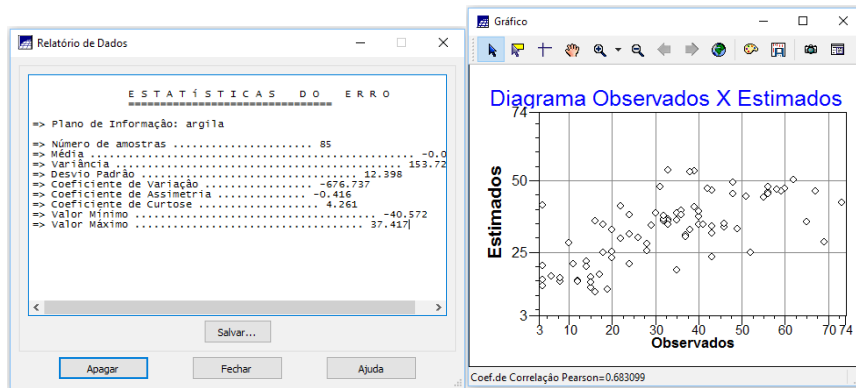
Relatório de Dados

E S T A T Í S T I C A S   D O   E R R O
=================================

=> Plano de Informação: argila

=> Número de amostras ..................... 85
=> Média ............................................. -0.0
=> Variância ......................................... 153.72
=> Desvio Padrão .................................. 12.398
=> Coeficiente de Variação ................ -676.737
=> Coeficiente de Assimetria .............. -0.416
=> Coeficiente de Curtose .................. 4.261
=> Valor Mínimo ...................................... -40.572
=> Valor Máximo .................................. 37.417

Salvar...

Apagar   Fechar   Ajuda

Gráfico

Diagrama Observados X Estimados

Estimados

74
50
25
3

3 10 20 30 40 50 60 70 74

Observados

Coef.de Correlação Pearson=0.683099